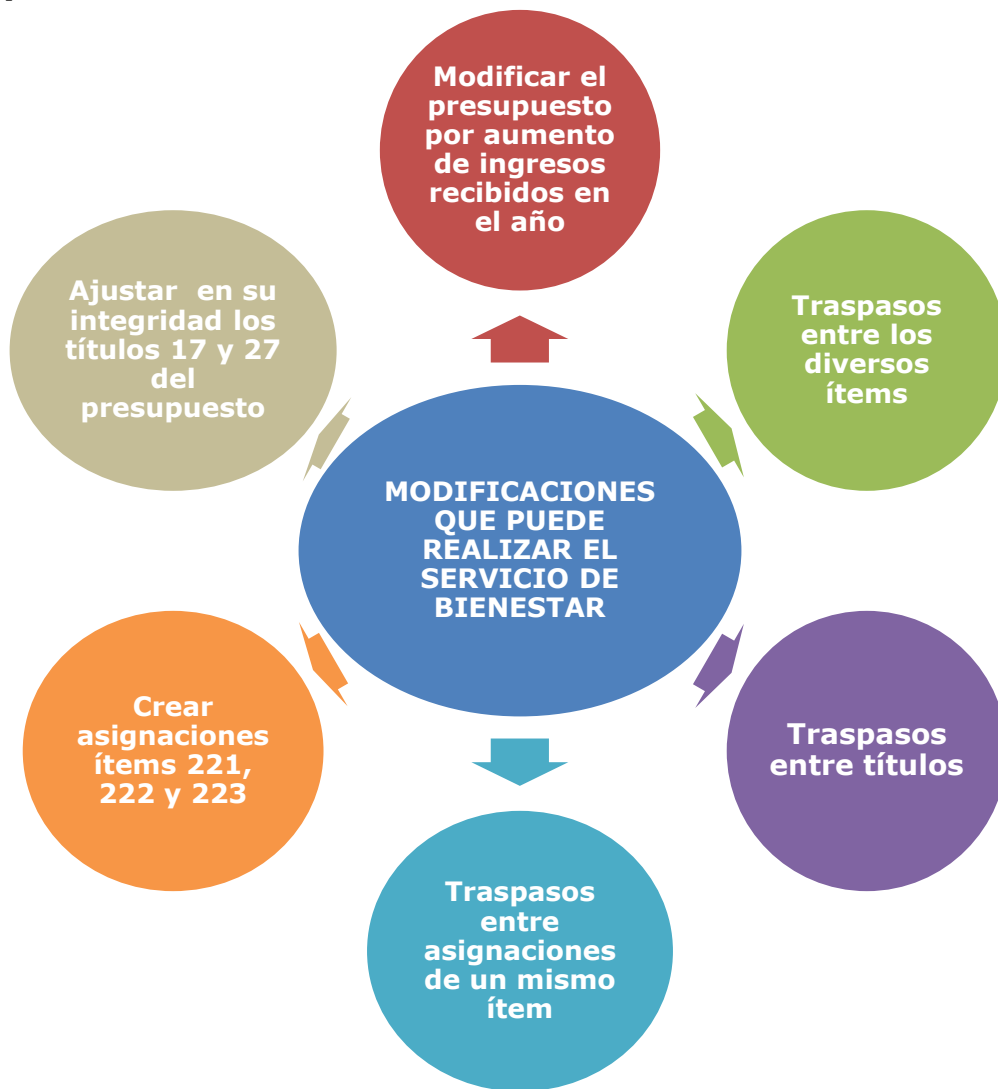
MODIFICACIONES QUE PUEDE REALIZAR EL SERVICIO DE BIENESTAR

Modificar el presupuesto por aumento de ingresos recibidos en el año

Traspasos entre los diversos ítems

Traspasos entre títulos

Traspasos entre asignaciones de un mismo ítem

Crear asignaciones ítems 221, 222 y 223

Ajustar en su integridad los títulos 17 y 27 del presupuesto